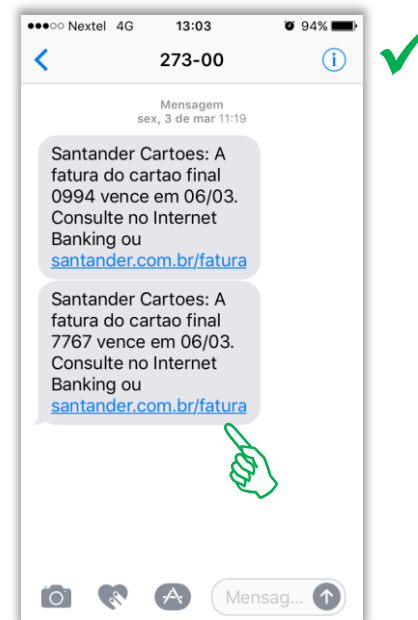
●●●○○ Nextel 4G 13:03 94%

273-00

Mensagem
sex, 3 de mar 11:19

Santander Cartoes: A fatura do cartao final 0994 vence em 06/03. Consulte no Internet Banking ou santander.com.br/fatura

Santander Cartoes: A fatura do cartao final 7767 vence em 06/03. Consulte no Internet Banking ou santander.com.br/fatura

Mensag...